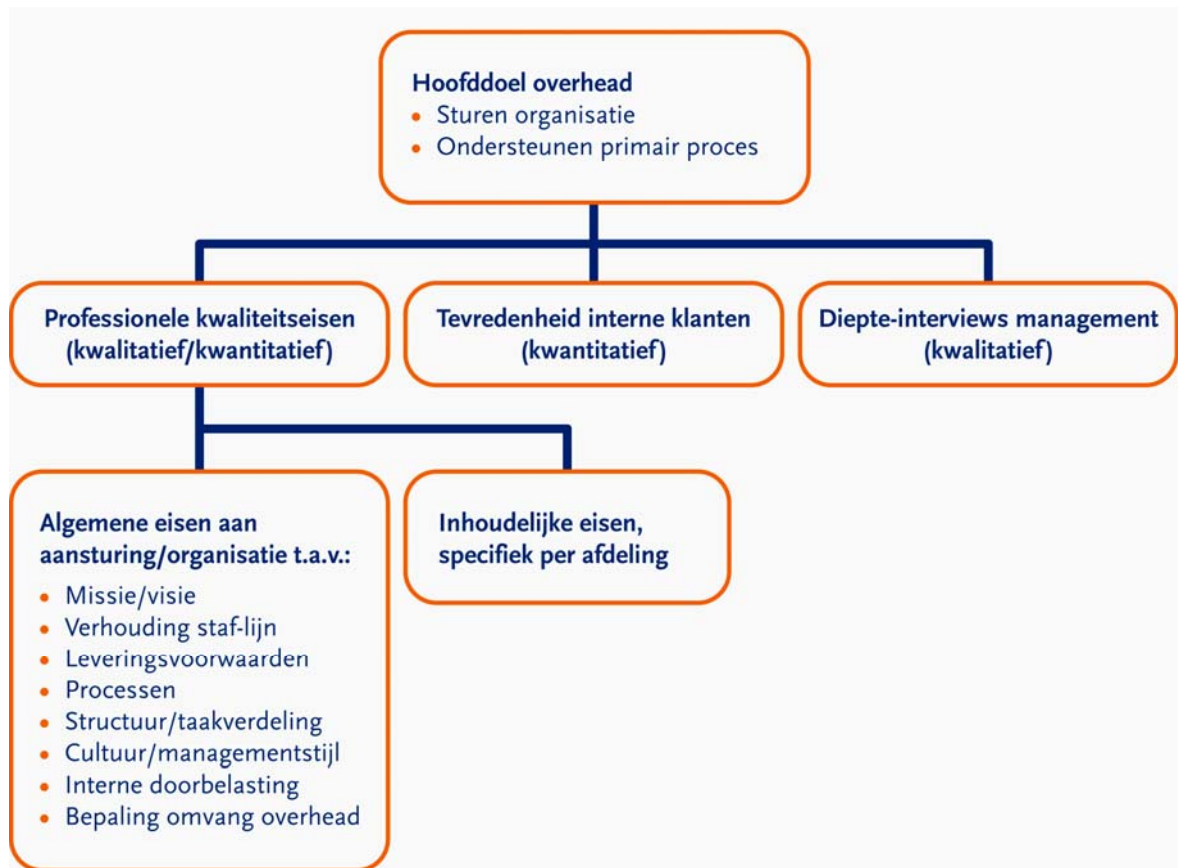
Hoofddoel overhead
- Sturen organisatie
- Ondersteunen primair proces

Professionele kwaliteitseisen (kwalitatief/kwantitatief)

Tevredenheid interne klanten (kwantitatief)

Diepte-interviews management (kwalitatief)

Algemene eisen aan aansturing/organisatie t.a.v.:
- Missie/visie
- Verhouding staf-lijn
- Leveringsvoorwaarden
- Processen
- Structuur/taakverdeling
- Cultuur/managementstijl
- Interne doorbelasting
- Bepaling omvang overhead

Inhoudelijke eisen, specifiek per afdeling